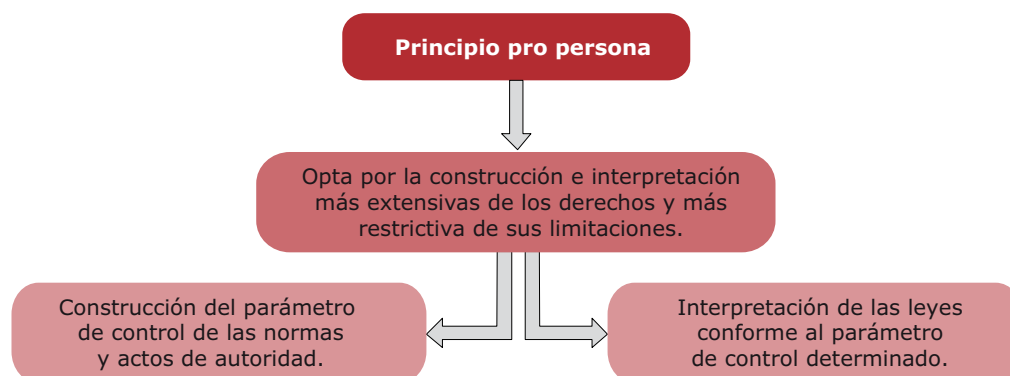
Principio pro persona

Opta por la construcción e interpretación más extensivas de los derechos y más restrictiva de sus limitaciones.

Construcción del parámetro de control de las normas y actos de autoridad.

Interpretación de las leyes conforme al parámetro de control determinado.